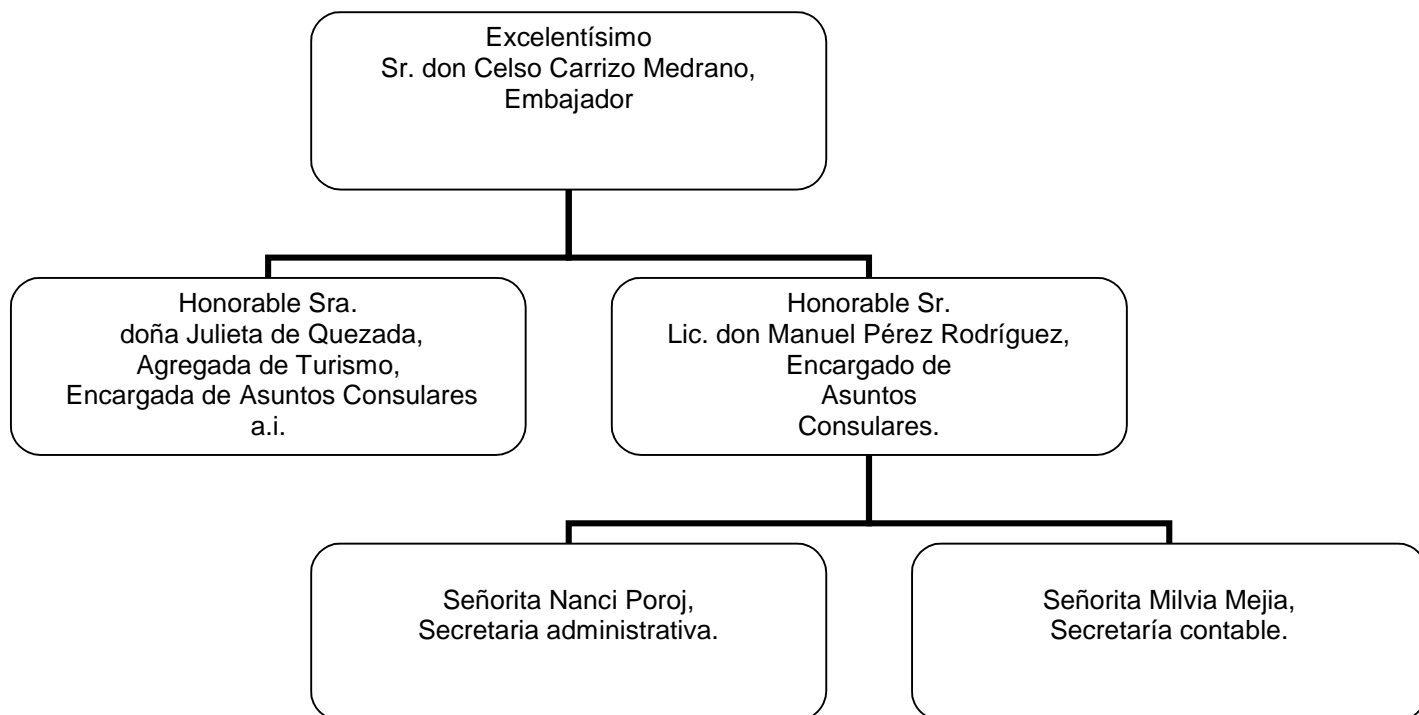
Excelentísimo
Sr. don Celso Carrizo Medrano,
Embajador

Honorable Sra.
doña Julieta de Quezada,
Agregada de Turismo,
Encargada de Asuntos Consulares
a.i.

Honorable Sr.
Lic. don Manuel Pérez Rodríguez,
Encargado de
Asuntos
Consulares.

Señorita Nanci Poroj,
Secretaria administrativa.

Señorita Milvia Mejia,
Secretaría contable.